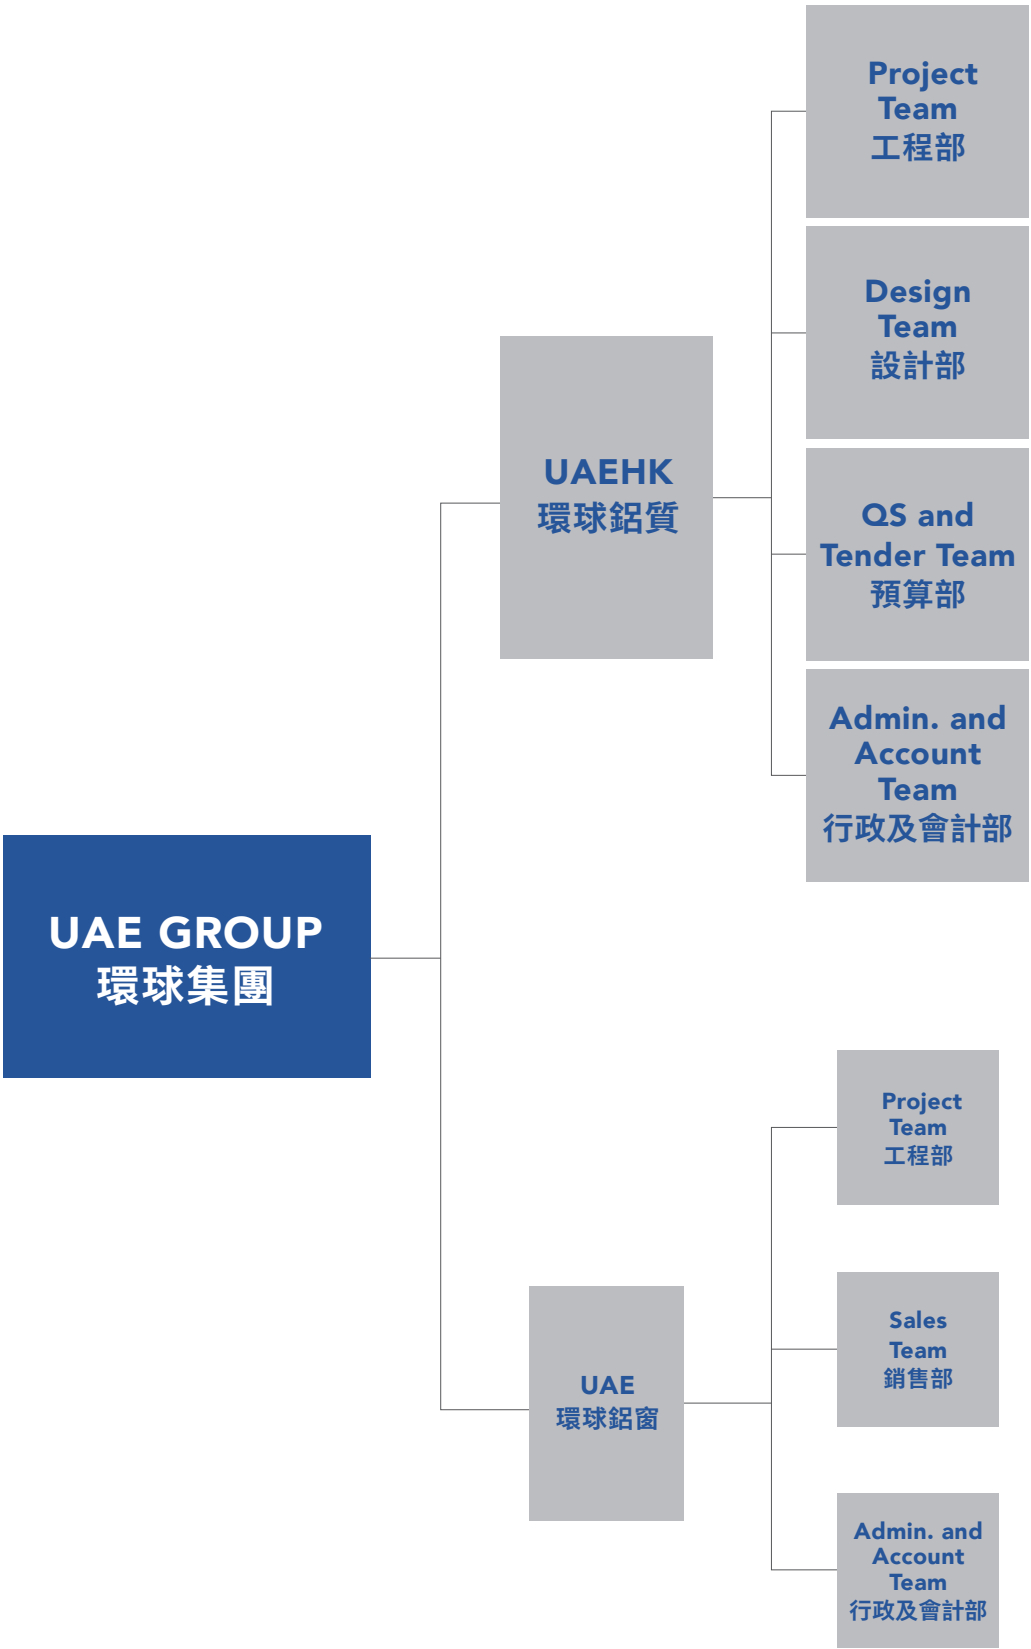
UAE GROUP
環球集團

UAEHK
環球鋁質

Project Team
工程部

Design Team
設計部

QS and Tender Team
預算部

Admin. and Account Team
行政及會計部

UAE
環球鋁窗

Project Team
工程部

Sales Team
銷售部

Admin. and Account Team
行政及會計部